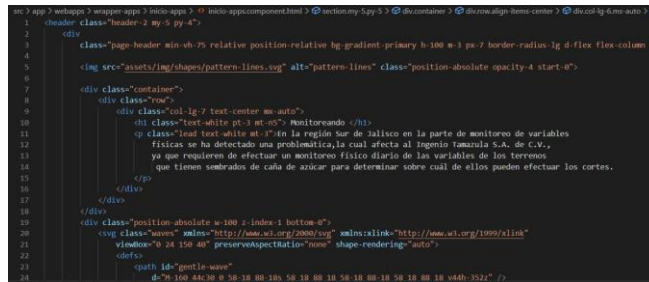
src > app > webapps > wrapper-apps > inicio-apps > inicio-apps.component.html > section.my-5.py-5 > div.container > div.row.align-items-center > div.col-lg-6.ms-auto

1 <header class="header-2 my-5 py-4">
2 <div
3 class="page-header min-vh-75 relative position-relative bg-gradient-primary h-100 m-3 px-7 border-radius-lg d-flex flex-column
4
5 <img src="assets/img/shapes/pattern-lines.svg" alt="pattern-lines" class="position-absolute opacity-4 start-0">
6
7 <div class="container">
8 <div class="row">
9 <div class="col-lg-7 text-center mx-auto">
10 <h1 class="text-white pt-3 mt-n5">Monitoreando </h1>
11 <p class="lead text-white mt-3">En la región Sur de Jalisco en la parte de monitoreo de variables
12 físicas se ha detectado una problemática,la cual afecta al Ingenio Tamazula S.A. de C.V.,
13 ya que requieren de efectuar un monitoreo físico diario de las variables de los terrenos
14 que tienen sembrados de caña de azúcar para determinar sobre cuál de ellos pueden efectuar los cortes.
15 </p>
16 </div>
17 </div>
18 </div>
19 <div class="position-absolute w-100 z-index-1 bottom-0">
20 <svg class="waves" xmlns="http://www.w3.org/2000/svg" xmlns:xlink="http://www.w3.org/1999/xlink"
21 viewBox="0 24 150 40" preserveAspectRatio="none" shape-rendering="auto">
22 <defs>
23 <path id="gentle-wave"
24 d="M-160 44c30 0 58-18 88-18s 58 18 88 18 58-18 88-18 58 18 88 18 v44h-352z" />